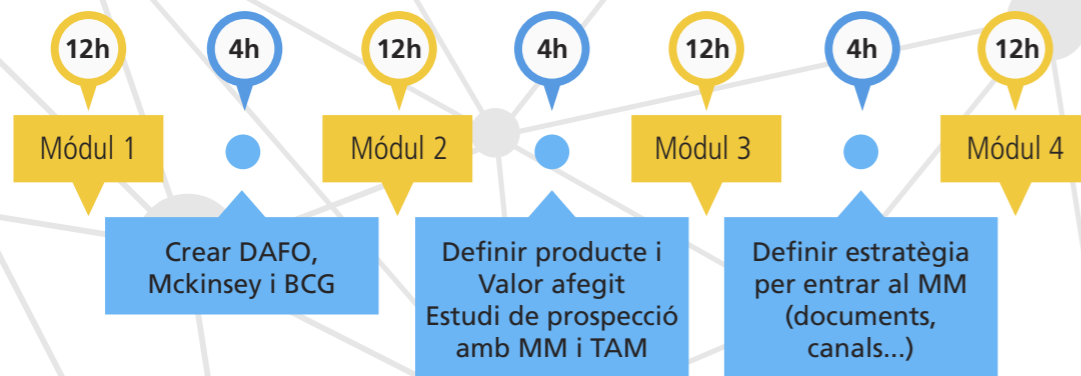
12h

4h

12h

4h

12h

4h

12h

Mòdul 1

Mòdul 2

Mòdul 3

Mòdul 4

Crear DAFO, Mckinsey i BCG

Definir producte i Valor afegit
Estudi de prospecció amb MM i TAM

Definir estratègia per entrar al MM (documents, canals...)